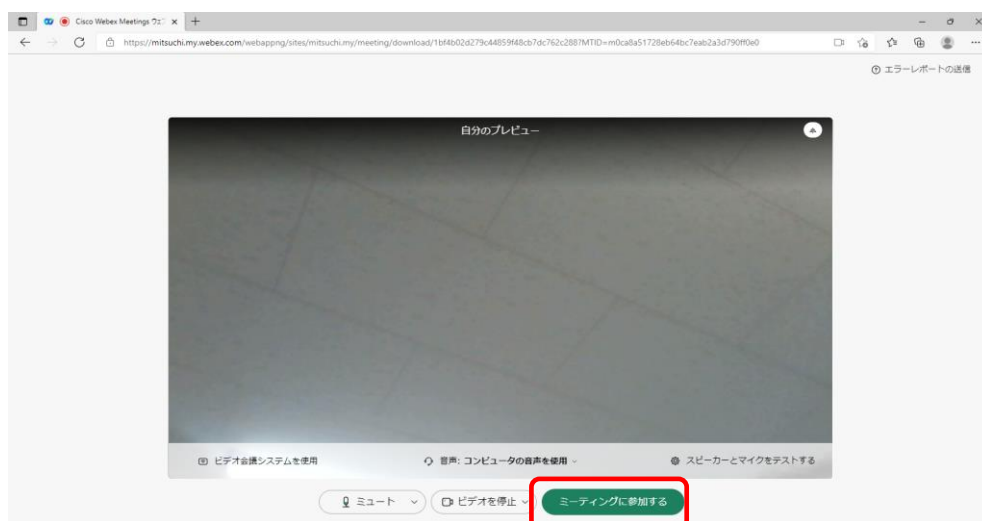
Cisco Webex Meetings ウェ

https://mitsuchi.my.webex.com/webappng/sites/mitsuchi.my/meeting/download/1bf4b02d279c44859f48cb7dc762c2887MTID=m0ca8a51728eb64bc7eab2a3d790ff0e0

エラーレポートの送信

自分のプレビュー

ビデオ会議システムを使用

音声: コンピュータの音声を使用

スピーカーとマイクをテストする

ミュート

ビデオを停止

ミーティングに参加する